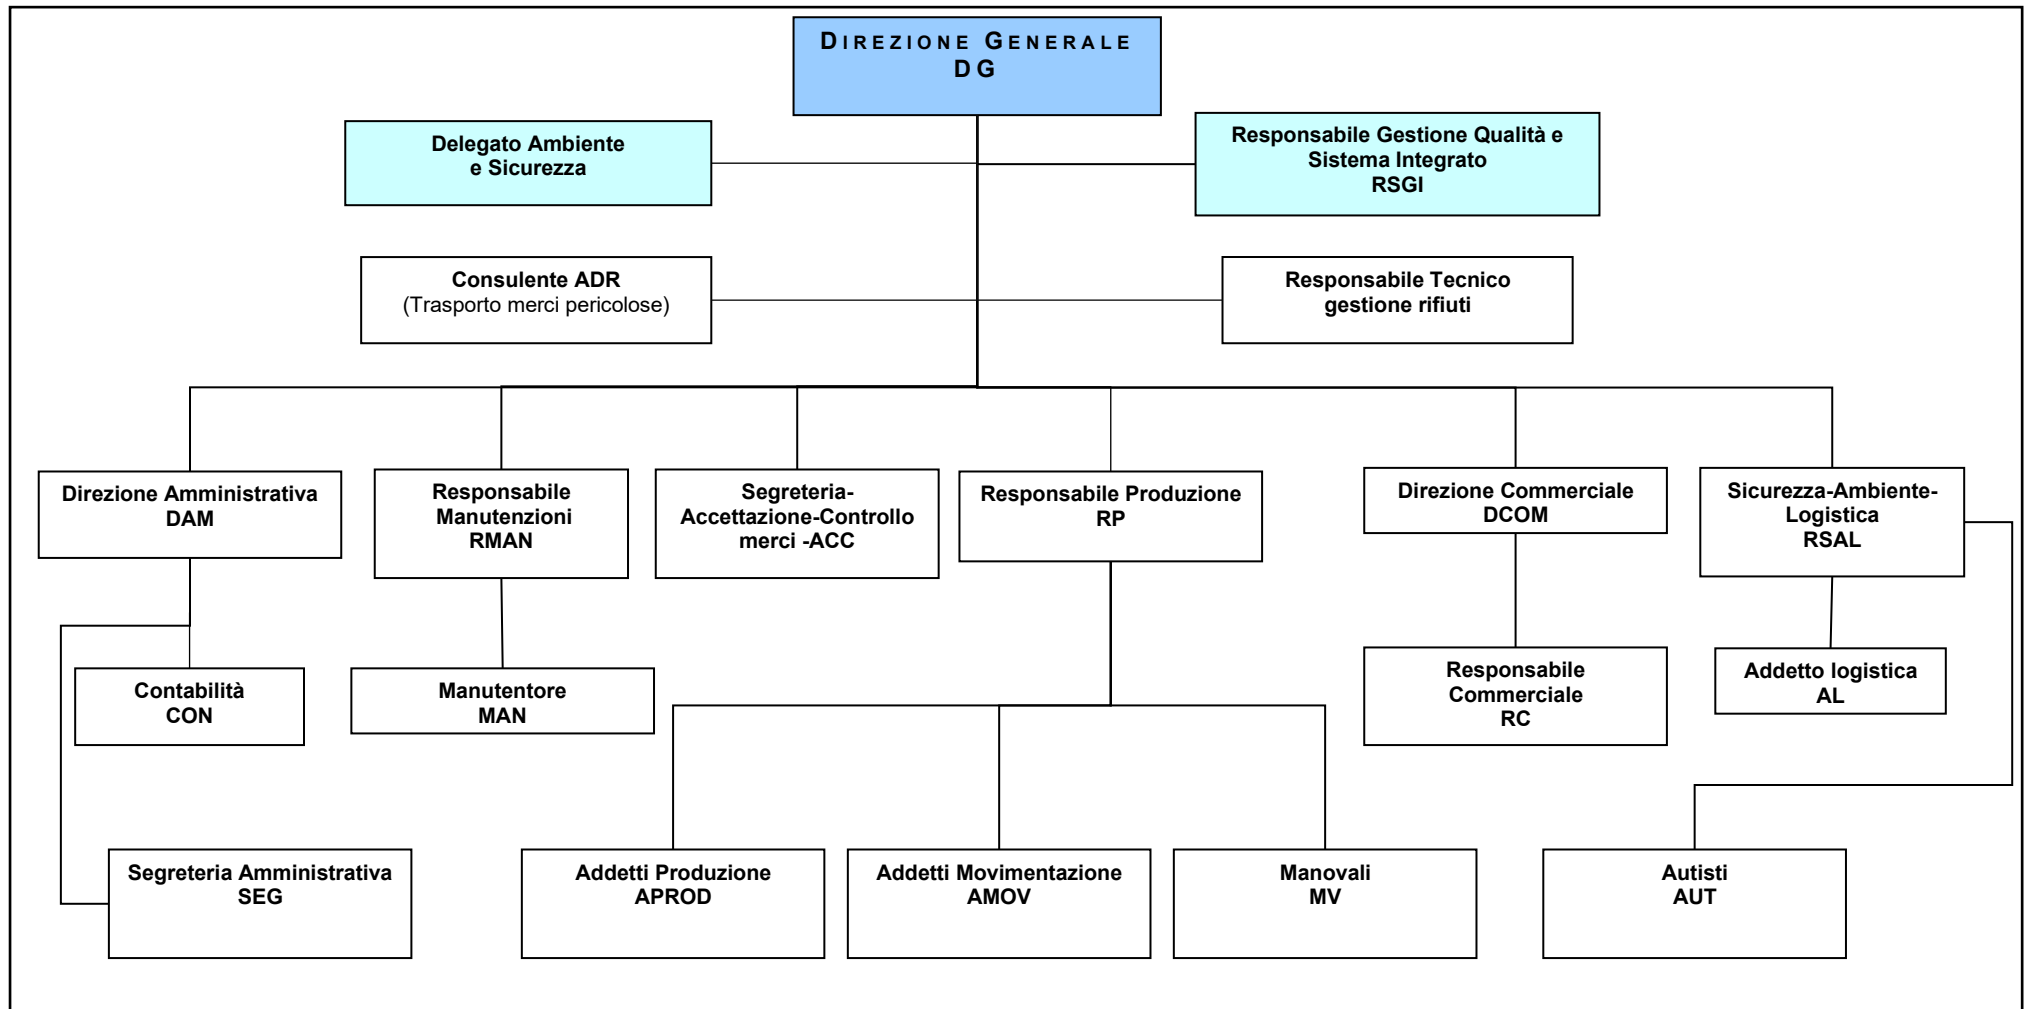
DIREZIONE GENERALE
DG

Delegato Ambiente e Sicurezza

Responsabile Gestione Qualità e Sistema Integrato
RSGI

Consulente ADR
(Trasporto merci pericolose)

Responsabile Tecnico gestione rifiuti

Direzione Amministrativa
DAM

Responsabile Manutenzioni
RMAN

Segreteria-Accettazione-Controllo merci -ACC

Responsabile Produzione
RP

Direzione Commerciale
DCOM

Sicurezza-Ambiente-Logistica
RSAL

Contabilità
CON

Manutentore
MAN

Responsabile Commerciale
RC

Addetto logistica
AL

Segreteria Amministrativa
SEG

Addetti Produzione
APROD

Addetti Movimentazione
AMOV

Manovali
MV

Autisti
AUT